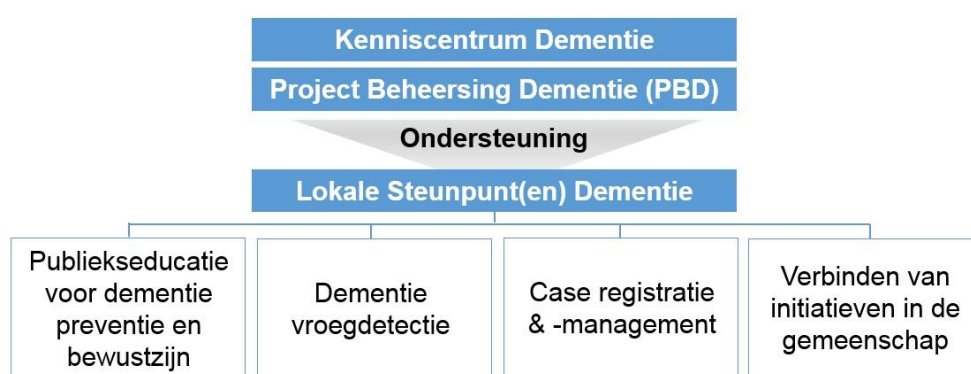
Kenniscentrum Dementie

Project Beheersing Dementie (PBD)

Ondersteuning

Lokale Steunpunt(en) Dementie

Publiekseducatie voor dementie preventie en bewustzijn

Dementie vroegdetectie

Case registratie & -management

Verbinden van initiatieven in de gemeenschap